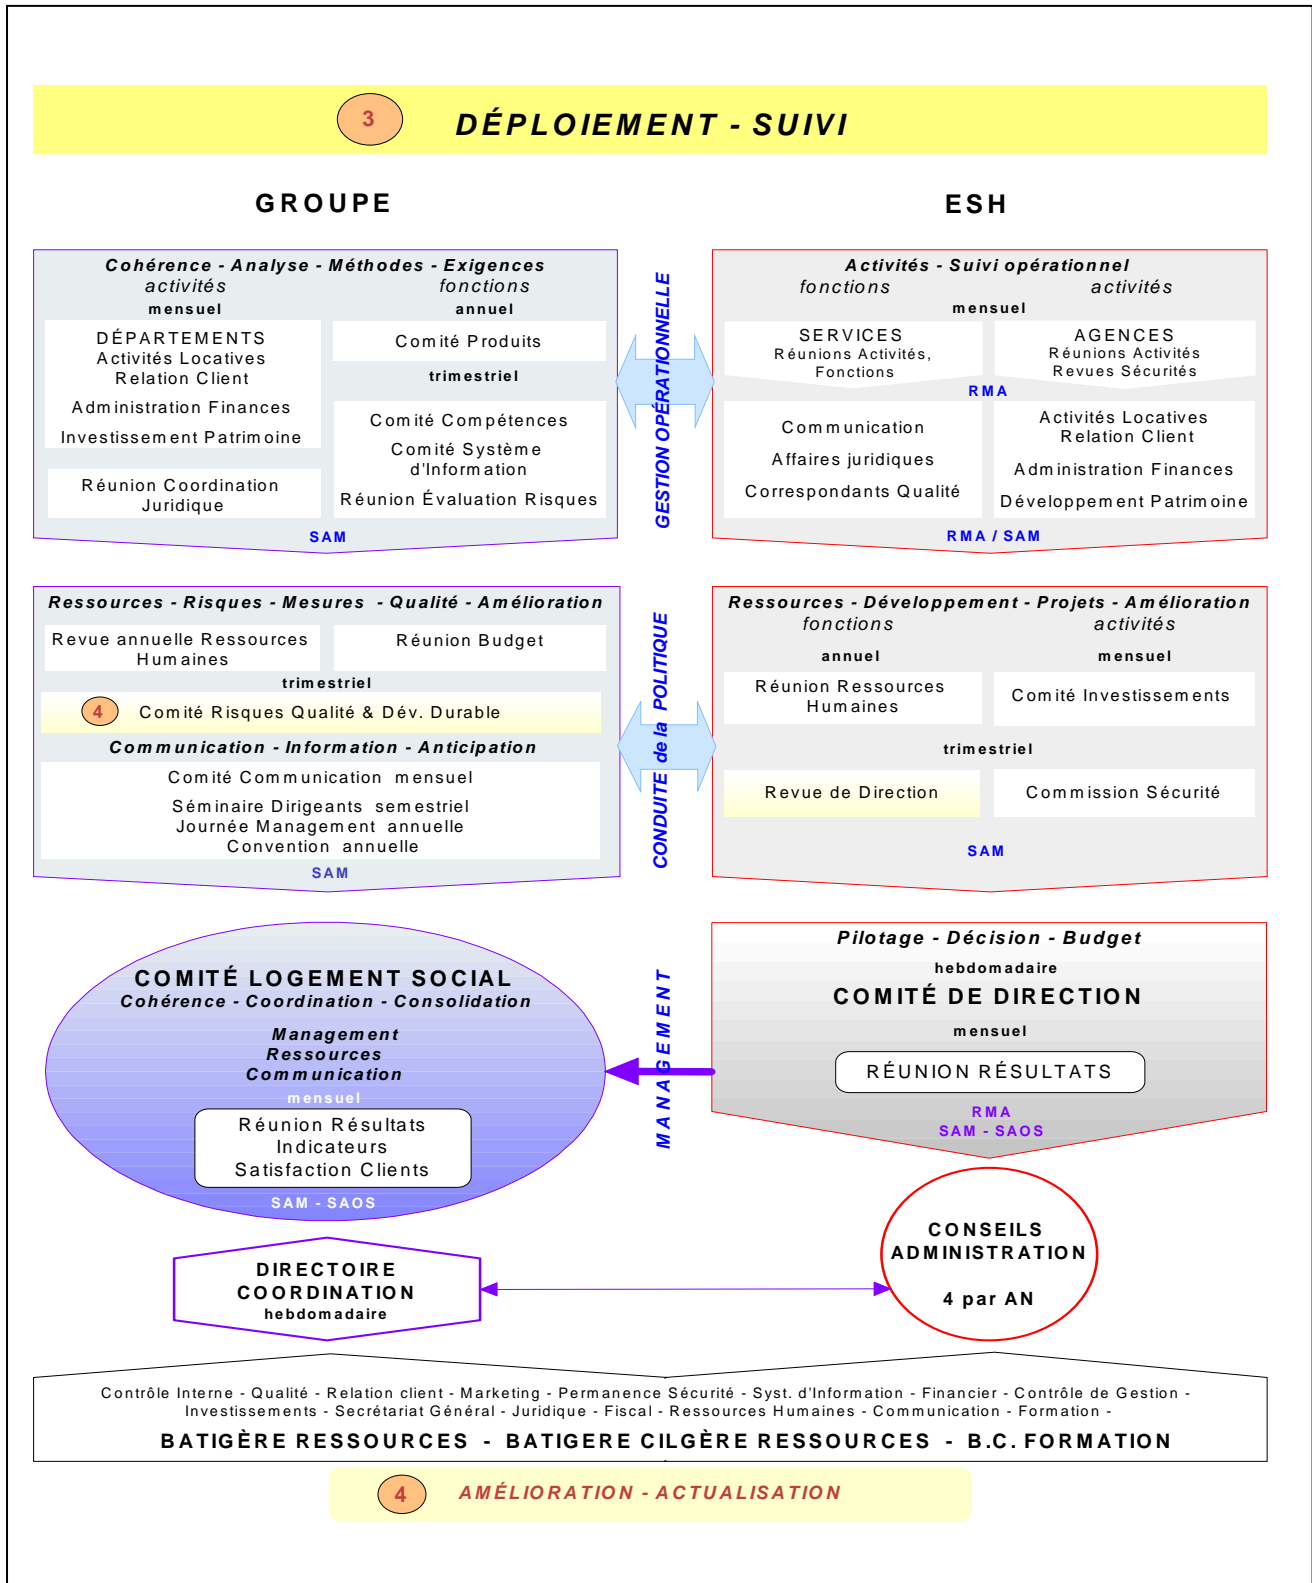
3 DÉPLOIEMENT - SUIVI

GROUPE

ESH

Cohérence - Analyse - Méthodes - Exigences
activités
mensuel
DÉPARTEMENTS
Activités Locatives
Relation Client
Administration Finances
Investissement Patrimoine
Réunion Coordination Juridique
fonctions
annuel
Comité Produits
trimestriel
Comité Compétences
Comité Système d'Information
Réunion Évaluation Risques
SAM

GESTION OPÉRATIONNELLE

Activités - Suivi opérationnel
fonctions
activités
mensuel
SERVICES
Réunions Activités, Fonctions
AGENCES
Réunions Activités
Revues Sécurités
RMA
Communication
Affaires juridiques
Correspondants Qualité
Activités Locatives
Relation Client
Administration Finances
Développement Patrimoine
RMA / SAM

Ressources - Risques - Mesures - Qualité - Amélioration
Revue annuelle Ressources Humaines
Réunion Budget
trimestriel
4 Comité Risques Qualité & Dév. Durable
Communication - Information - Anticipation
Comité Communication mensuel
Séminaire Dirigeants semestriel
Journée Management annuelle
Convention annuelle
SAM

CONDUITE de la POLITIQUE

Ressources - Développement - Projets - Amélioration
fonctions
activités
annuel
mensuel
Réunion Ressources Humaines
Comité Investissements
trimestriel
Revue de Direction
Commission Sécurité
SAM

COMITÉ LOGEMENT SOCIAL
Cohérence - Coordination - Consolidation
Management
Ressources
Communication
mensuel
Réunion Résultats
Indicateurs
Satisfaction Clients
SAM - SAOS

MANAGEMENT

Pilotage - Décision - Budget
hebdomadaire
COMITÉ DE DIRECTION
mensuel
RÉUNION RÉSULTATS
RMA
SAM - SAOS

CONSEILS ADMINISTRATION
4 par AN

DIRECTOIRE
COORDINATION
hebdomadaire

Contrôle Interne - Qualité - Relation client - Marketing - Permanence Sécurité - Syst. d'Information - Financier - Contrôle de Gestion - Investissements - Secrétariat Général - Juridique - Fiscal - Ressources Humaines - Communication - Formation -
BATIGÈRE RESSOURCES - BATIGERE CILGÈRE RESSOURCES - B.C. FORMATION

4 AMÉLIORATION - ACTUALISATION